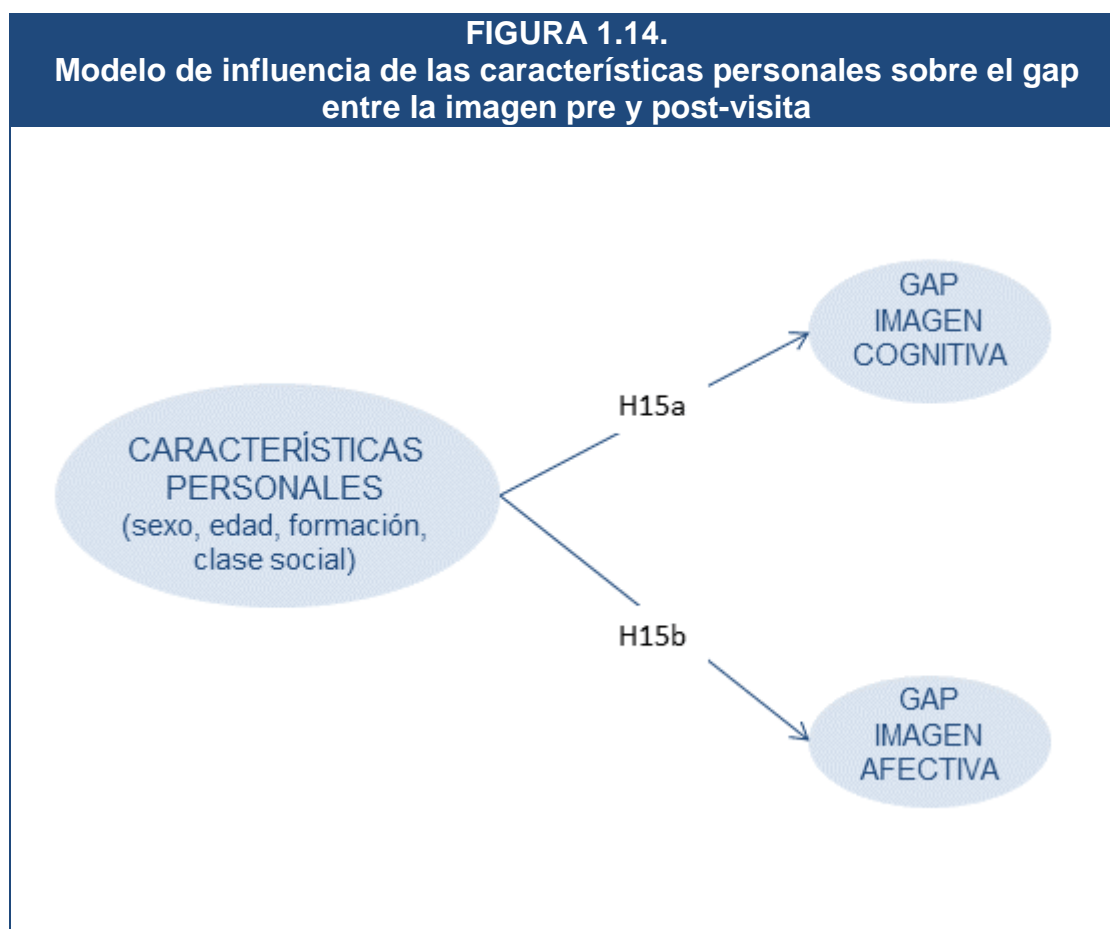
FIGURA 1.14.
Modelo de influencia de las características personales sobre el gap entre la imagen pre y post-visita

CARACTERÍSTICAS PERSONALES (sexo, edad, formación, clase social)

H15a

GAP IMAGEN COGNITIVA

H15b

GAP IMAGEN AFECTIVA